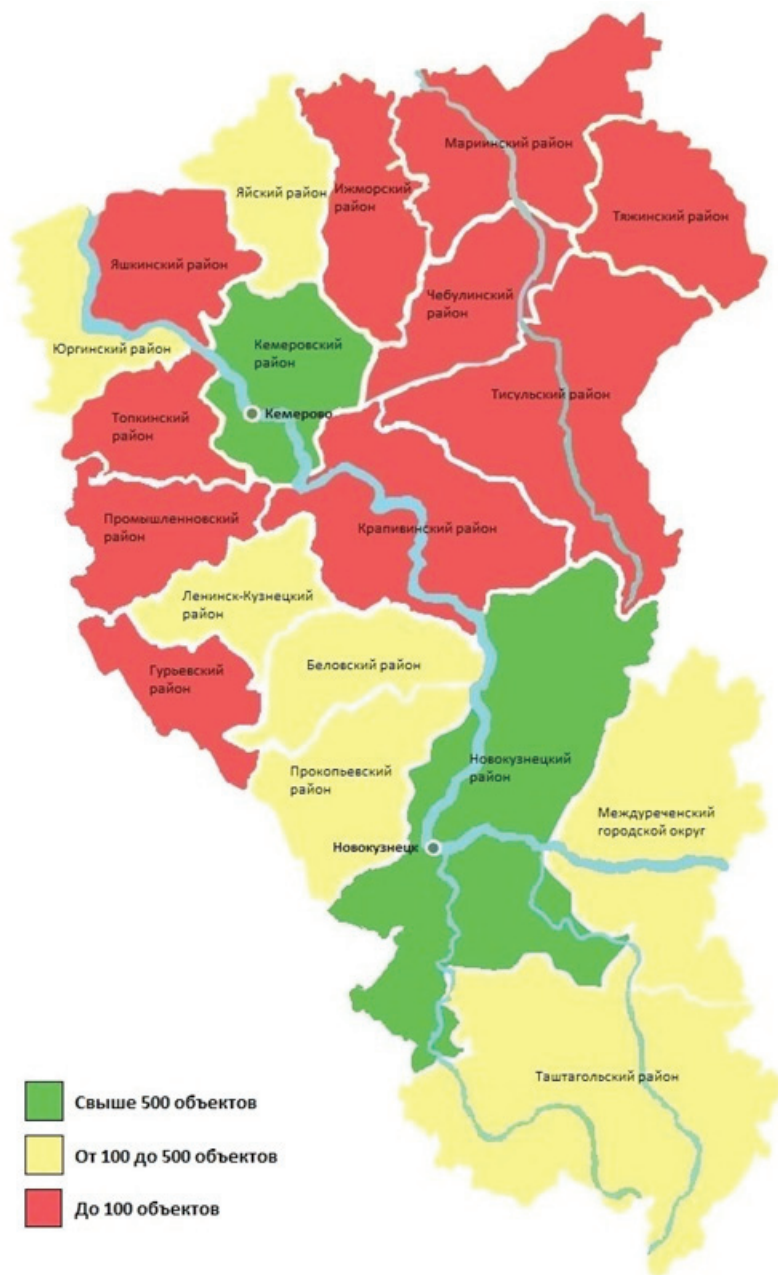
Мариинский район

Яйский район

Ижморский район

Тяжинский район

Яшкинский район

Чебулинский район

Кемеровский район

Юргинский район

Тисульский район

Кемерово

Топкинский район

Промышленновский район

Крапивинский район

Ленинск-Кузнецкий район

Гурьевский район

Беловский район

Новокузнецкий район

Прокопьевский район

Междуреченский городской округ

Новокузнецк

Таштагольский район

Свыше 500 объектов

От 100 до 500 объектов

До 100 объектов